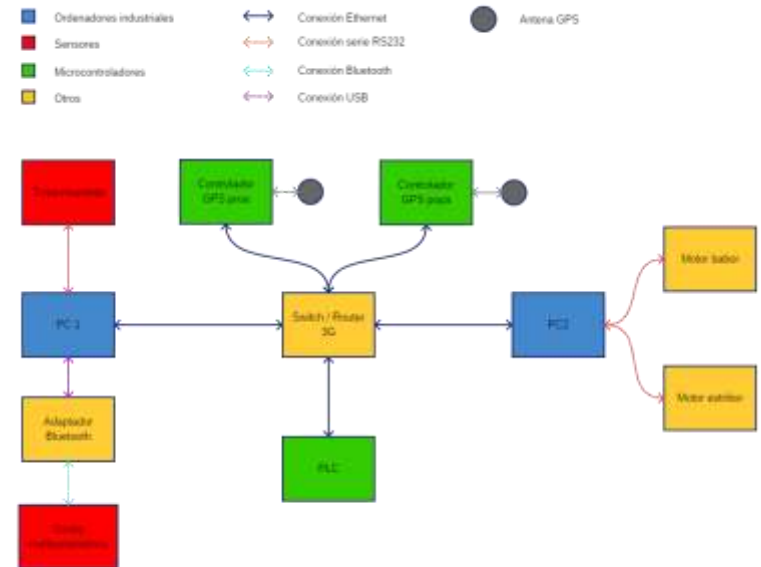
Ordenadores industriales
Sensores
Microcontroladores
Otros

Conexión Ethernet
Conexión serie RS232
Conexión Bluetooth
Conexión USB

Antena GPS

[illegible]

Controlador GPS proa

Controlador GPS popa

Motor babor

PC 1

Switch / Router 3G

PC2

Motor estribor

Adaptador Bluetooth

PLC

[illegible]